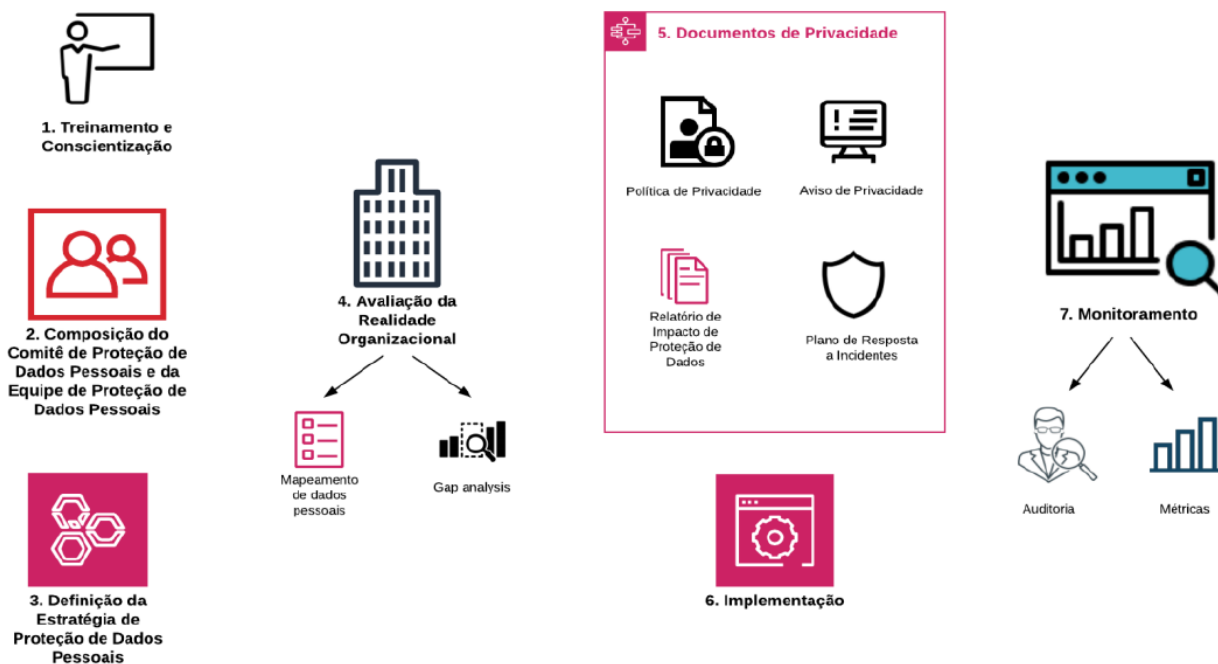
1. Treinamento e Conscientização

2. Composição do Comitê de Proteção de Dados Pessoais e da Equipe de Proteção de Dados Pessoais

3. Definição da Estratégia de Proteção de Dados Pessoais

4. Avaliação da Realidade Organizacional

Mapeamento de dados pessoais

Gap analysis

5. Documentos de Privacidade

Política de Privacidade

Aviso de Privacidade

Relatório de Impacto de Proteção de Dados

Plano de Resposta a Incidentes

6. Implementação

7. Monitoramento

Auditoria

Métricas